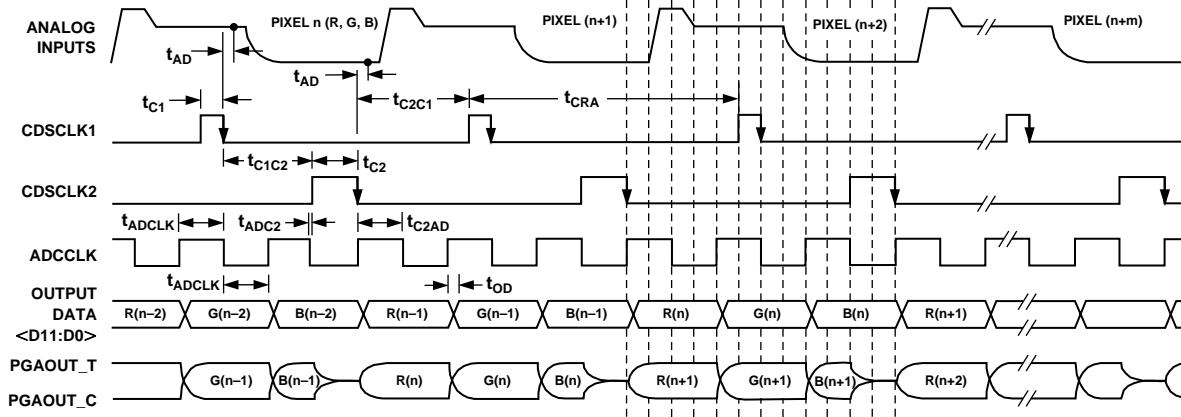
ANALOG INPUTS

PIXEL n (R, G, B)

PIXEL (n+1)

PIXEL (n+2)

PIXEL (n+m)

$t_{AD}$

$t_{AD}$

$t_{C1}$

$t_{C2C1}$

$t_{CRA}$

CDSCLK1

$t_{C1C2}$

$t_{C2}$

CDSCLK2

$t_{ADCLK}$

$t_{ADC2}$

$t_{C2AD}$

ADCCLK

$t_{ADCLK}$

$t_{OD}$

OUTPUT DATA <D11:D0>

R(n–2) G(n–2) B(n–2) R(n–1) G(n–1) B(n–1) R(n) G(n) B(n) R(n+1)

PGAOUT_T

PGAOUT_C

G(n–1) B(n–1) R(n) G(n) B(n) R(n+1) G(n+1) B(n+1) R(n+2)